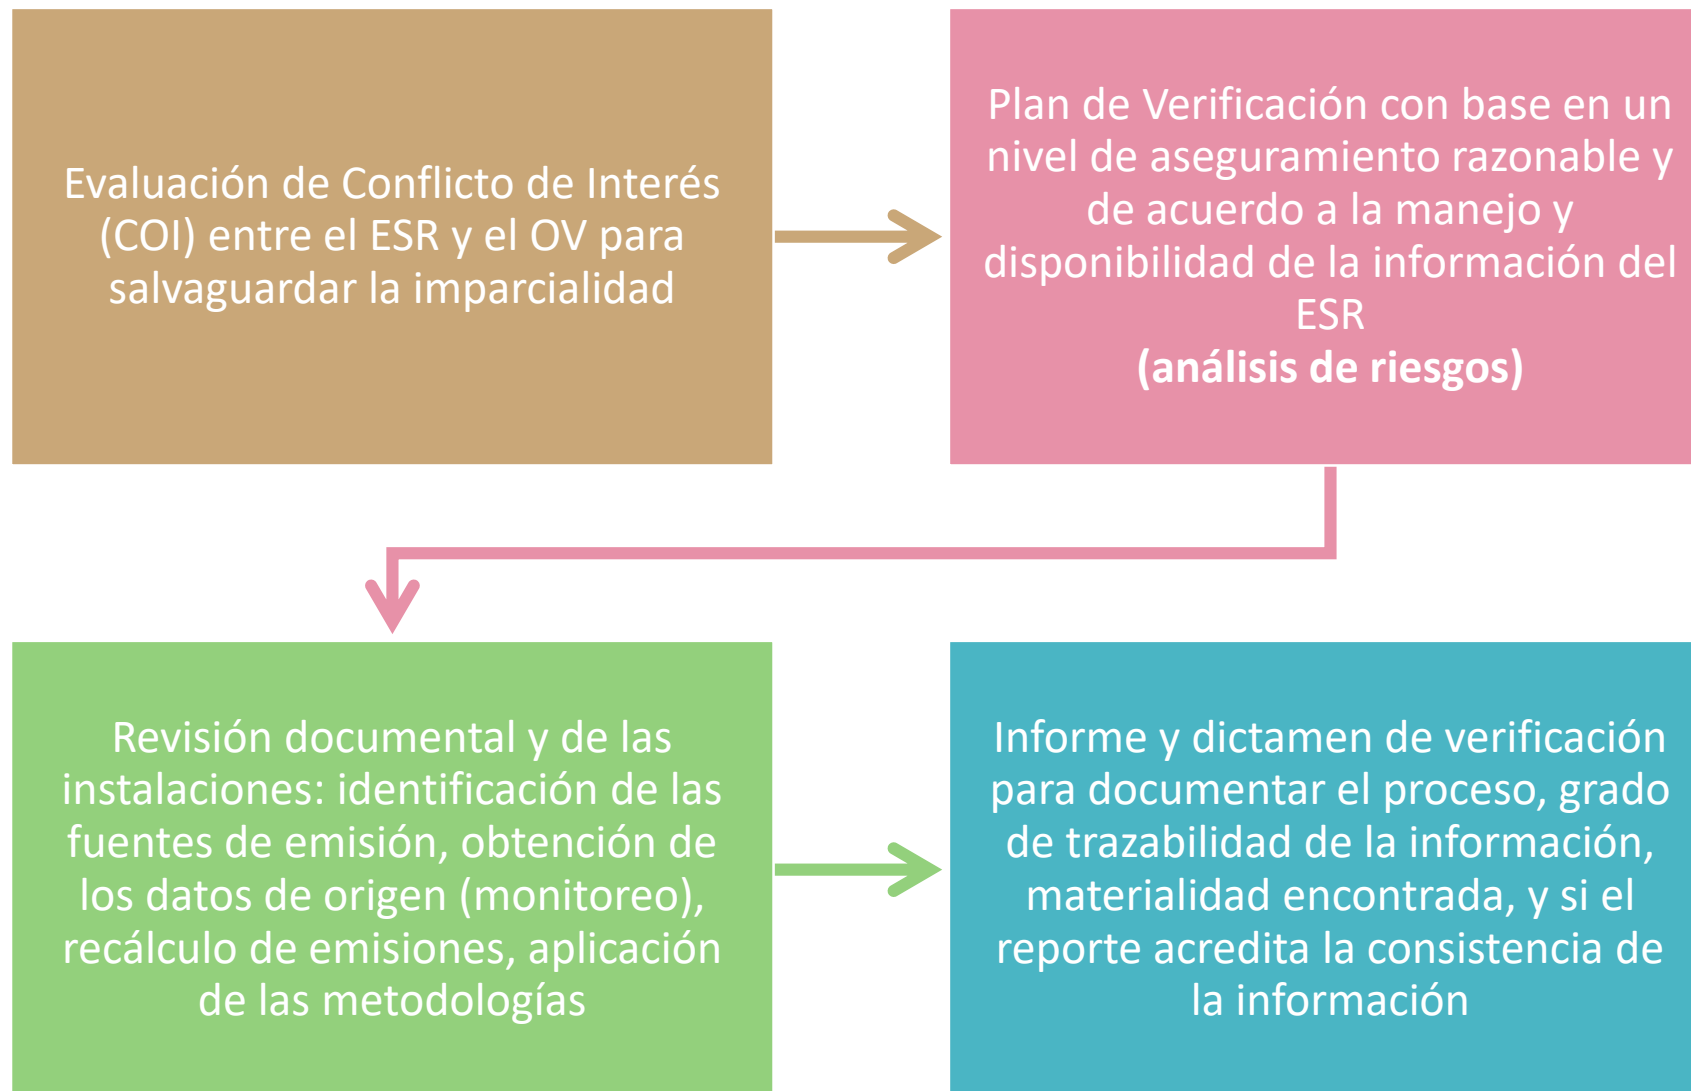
Evaluación de Conflicto de Interés (COI) entre el ESR y el OV para salvaguardar la imparcialidad

Plan de Verificación con base en un nivel de aseguramiento razonable y de acuerdo a la manejo y disponibilidad de la información del ESR
**(análisis de riesgos)**

Revisión documental y de las instalaciones: identificación de las fuentes de emisión, obtención de los datos de origen (monitoreo), recálculo de emisiones, aplicación de las metodologías

Informe y dictamen de verificación para documentar el proceso, grado de trazabilidad de la información, materialidad encontrada, y si el reporte acredita la consistencia de la información